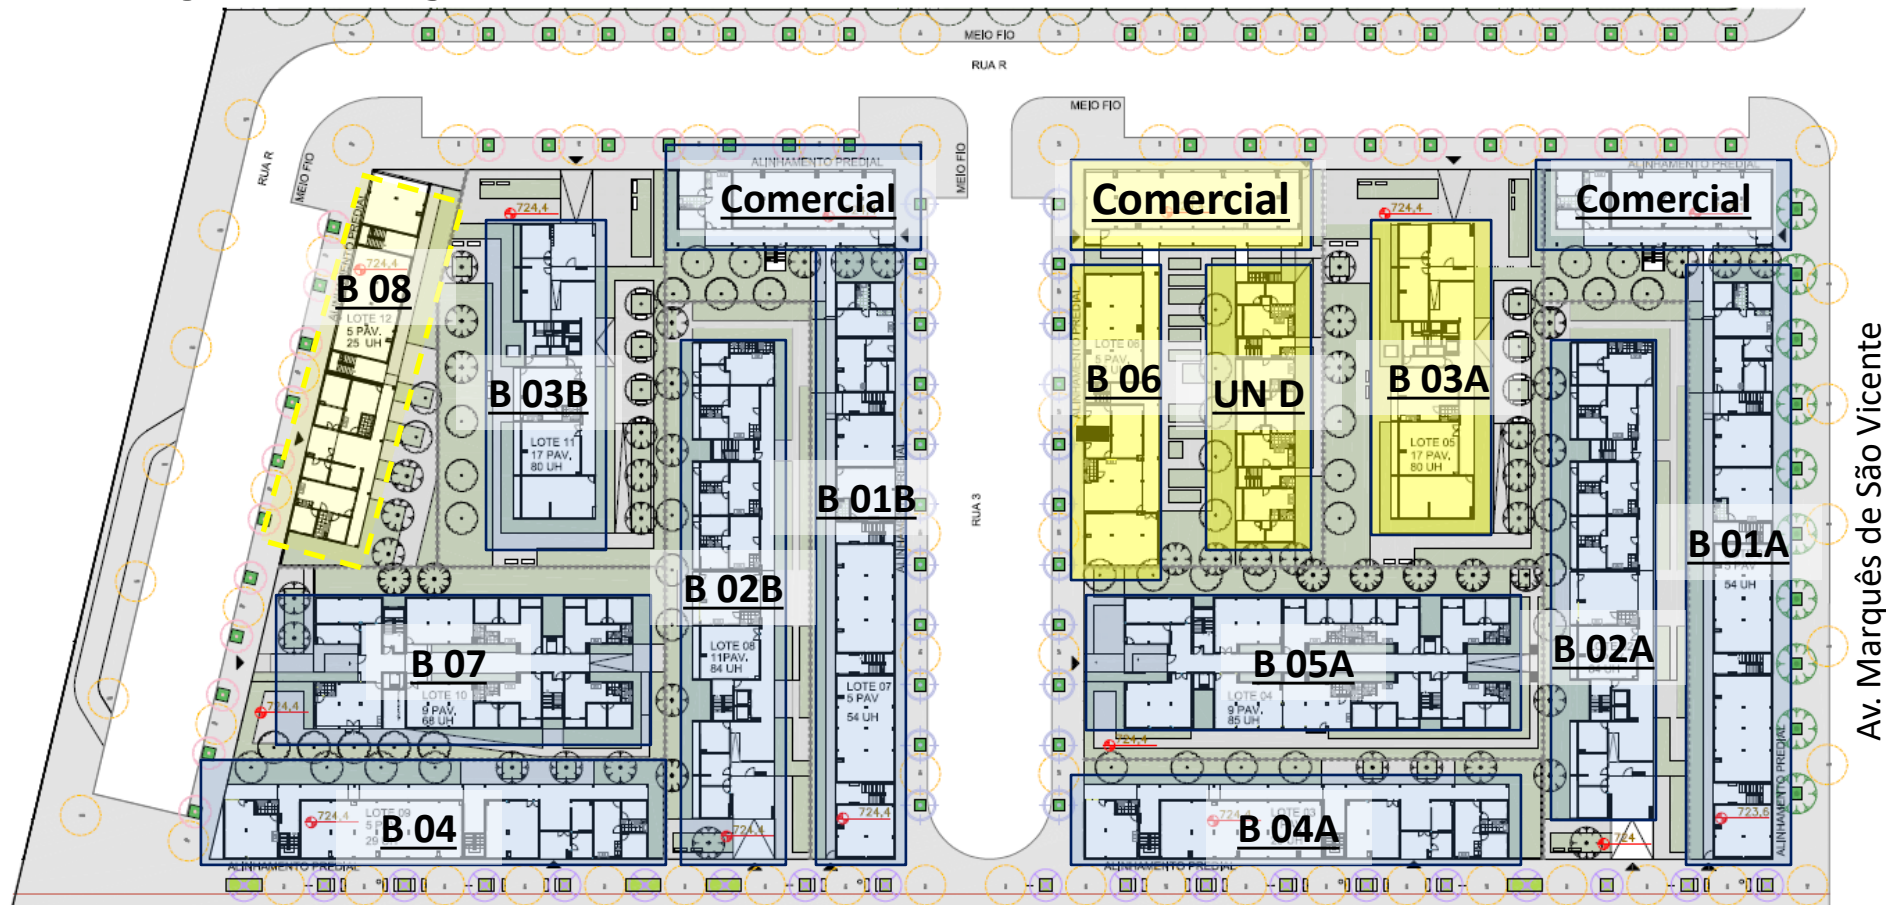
MEIO FIO
RUA R
RUA R
MEIO FIO
MEIO FIO
MEIO FIO
ALINHAMENTO PREDIAL
Comercial
Comercial
Comercial
ALINHAMENTO PREDIAL
724,4
724,4
724,4
B 08
LOTE 12
5 PAV.
25 UH
B 03B
LOTE 11
17 PAV.
80 UH
B 01B
RUA 3
B 06
LOTE 06
5 PAV.
UN D
B 03A
LOTE 05
17 PAV.
80 UH
B 01A
5 PAV
54 UH
Av. Marquês de São Vicente
B 02B
LOTE 08
11PAV.
84 UH
B 07
LOTE 10
9 PAV.
68 UH
724,4
LOTE 07
5 PAV
54 UH
B 05A
LOTE 04
9 PAV.
85 UH
B 02A
724,4
B 04
724,4
LOTE 09
724,4
724,4
B 04A
724,4
LOTE 03
724
723,6
ALINHAMENTO PREDIAL
ALINHAMENTO PREDIAL
ALINHAMENTO PREDIAL